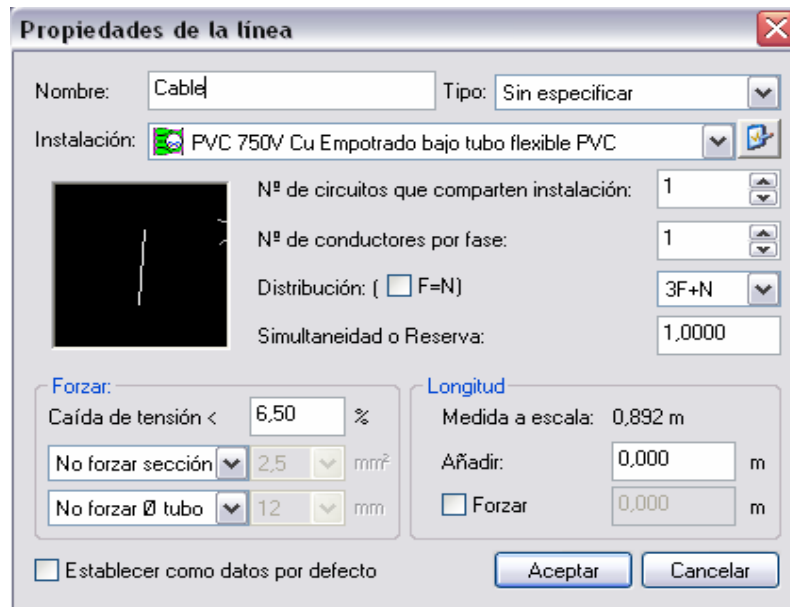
Propiedades de la línea

Nombre: Cable
Tipo: Sin especificar

Instalación: PVC 750V Cu Empotrado bajo tubo flexible PVC

Nº de circuitos que comparten instalación: 1

Nº de conductores por fase: 1

Distribución: ( F=N) 3F+N

Simultaneidad o Reserva: 1,0000

Forzar:
Caída de tensión < 6,50 %
No forzar sección 2,5 mm²
No forzar Ø tubo 12 mm

Longitud
Medida a escala: 0,892 m
Añadir: 0,000 m
Forzar 0,000 m

Establecer como datos por defecto

Aceptar
Cancelar